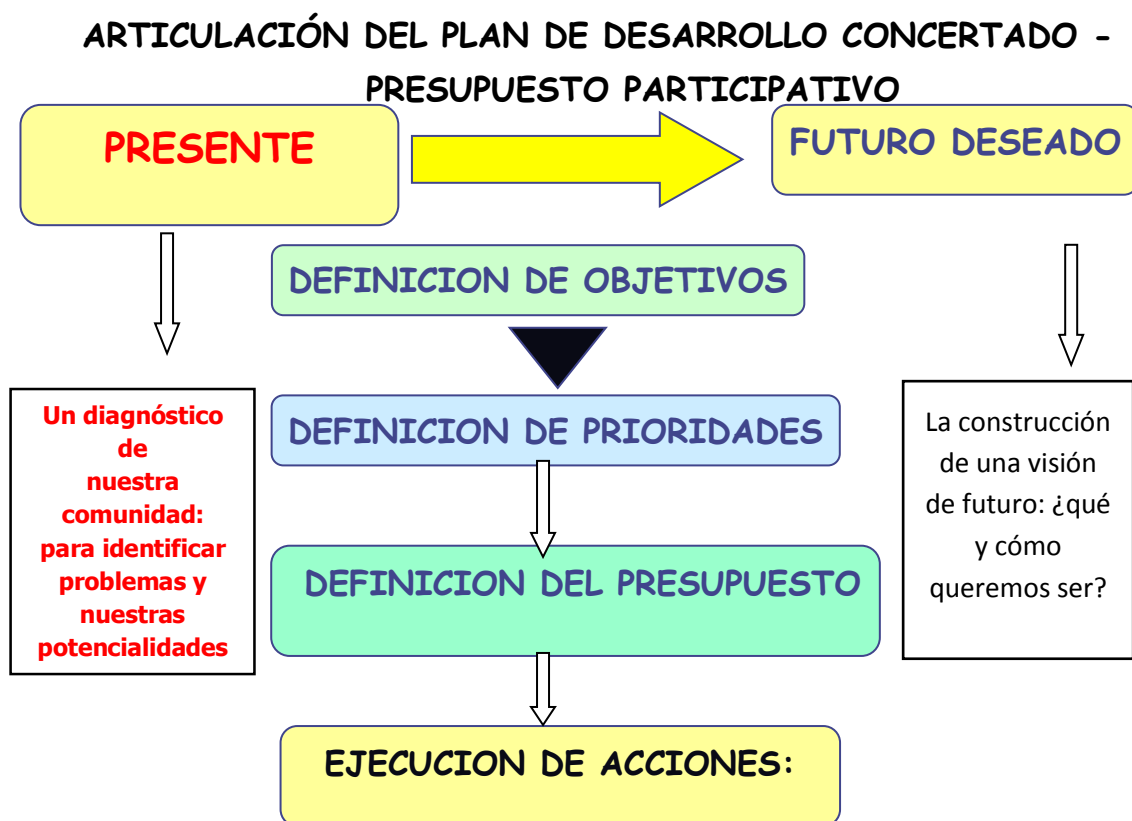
ARTICULACIÓN DEL PLAN DE DESARROLLO CONCERTADO - PRESUPUESTO PARTICIPATIVO

PRESENTE

FUTURO DESEADO

DEFINICION DE OBJETIVOS

Un diagnóstico de nuestra comunidad: para identificar problemas y nuestras potencialidades

DEFINICION DE PRIORIDADES

La construcción de una visión de futuro: ¿qué y cómo queremos ser?

DEFINICION DEL PRESUPUESTO

EJECUCION DE ACCIONES: